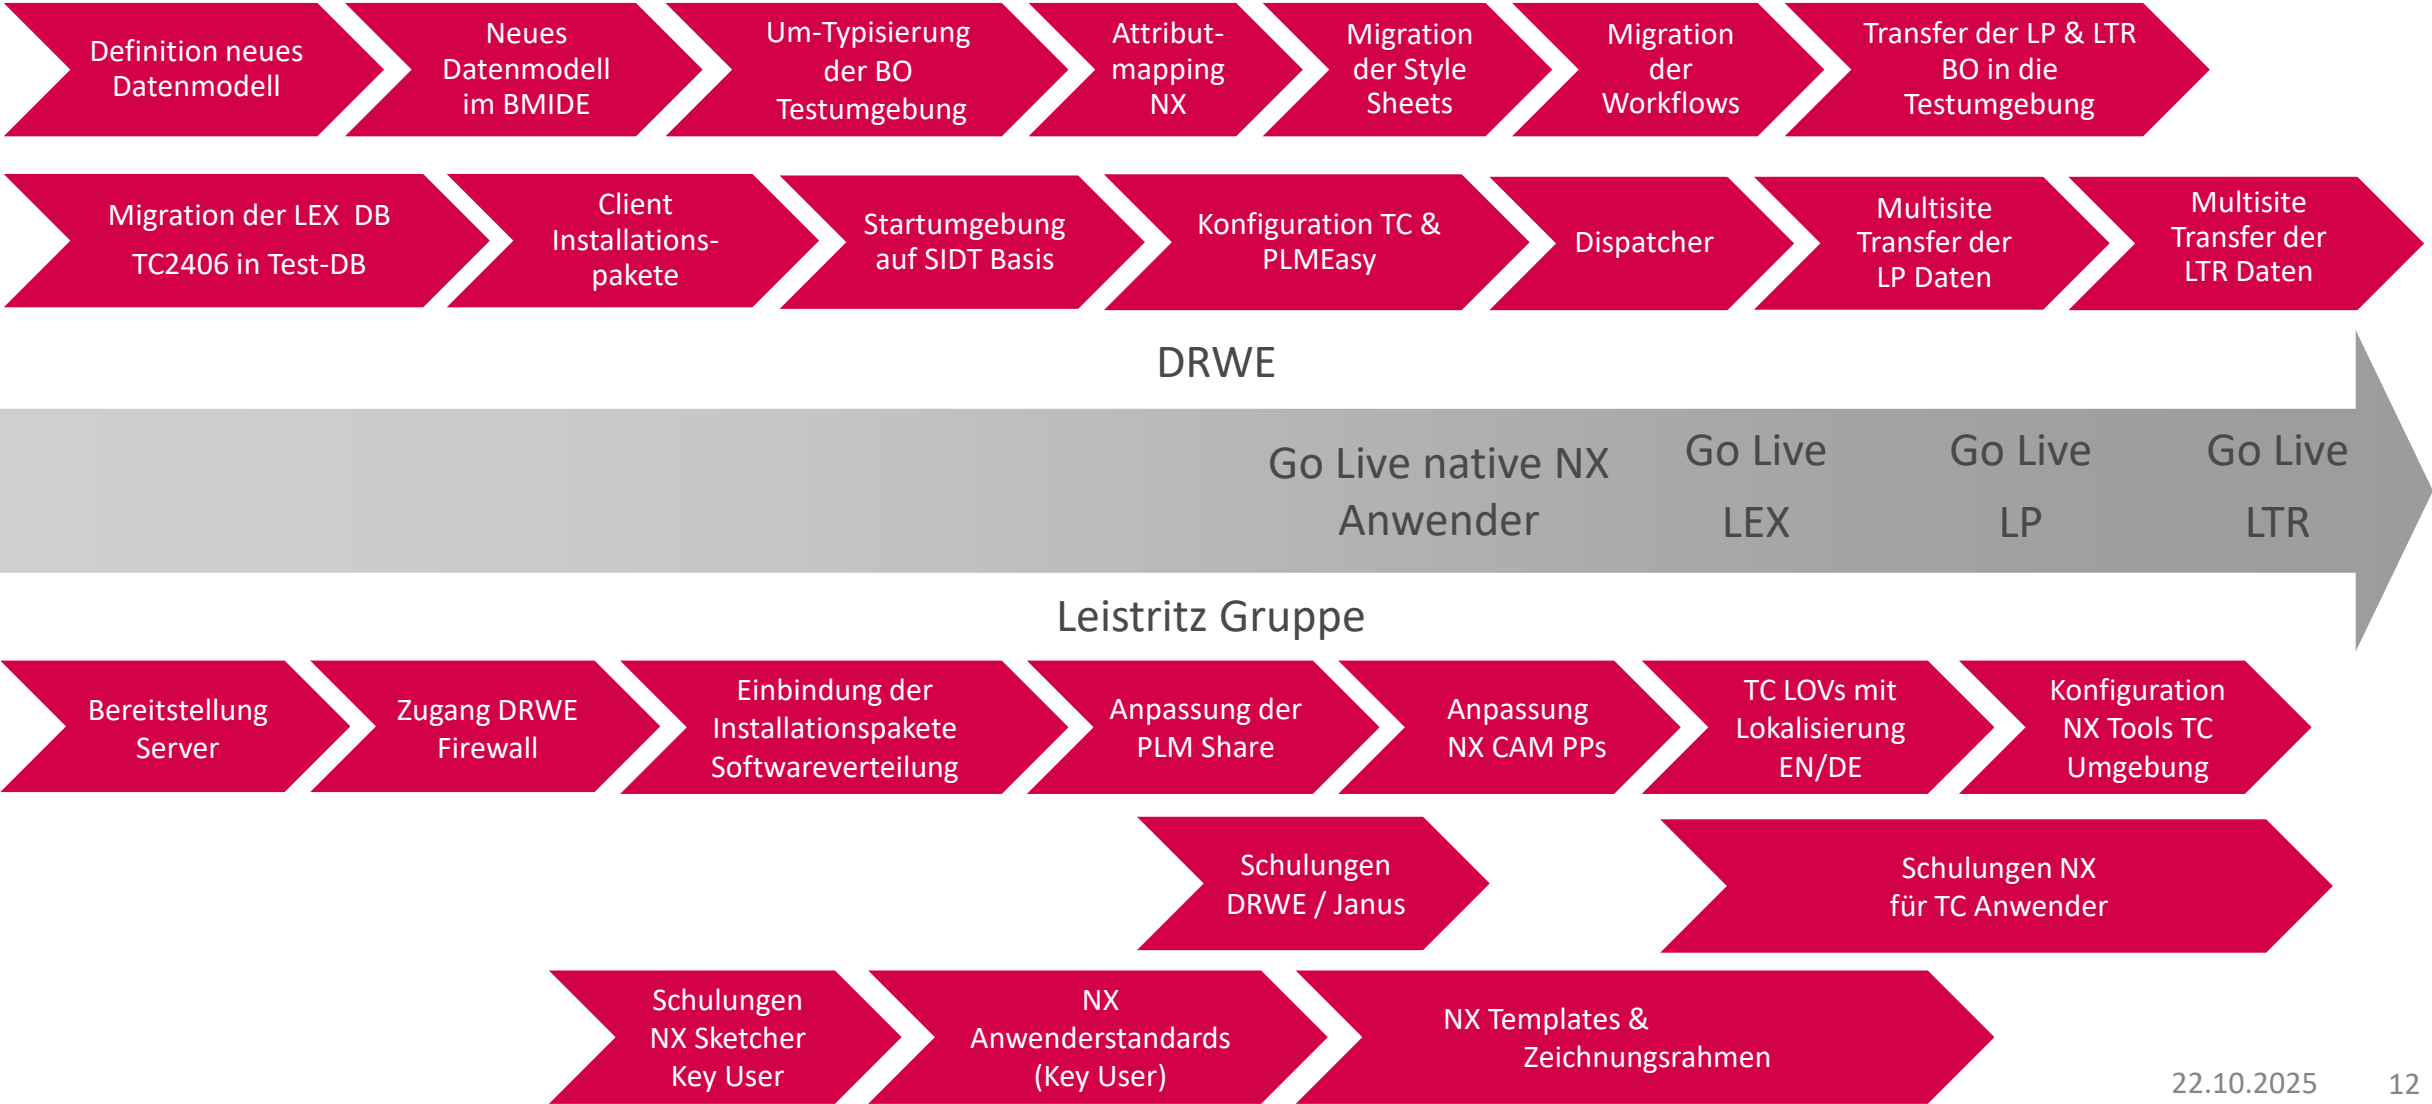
Definition neues Datenmodell

Neues Datenmodell im BMIDE

Um-Typisierung der BO Testumgebung

Attribut-mapping NX

Migration der Style Sheets

Migration der Workflows

Transfer der LP & LTR BO in die Testumgebung

Migration der LEX DB TC2406 in Test-DB

Client Installations-pakete

Startumgebung auf SIDT Basis

Konfiguration TC & PLMEasy

Dispatcher

Multisite Transfer der LP Daten

Multisite Transfer der LTR Daten

DRWE

Go Live native NX Anwender

Go Live LEX

Go Live LP

Go Live LTR

Leistritz Gruppe

Bereitstellung Server

Zugang DRWE Firewall

Einbindung der Installationspakete Softwareverteilung

Anpassung der PLM Share

Anpassung NX CAM PPs

TC LOVs mit Lokalisierung EN/DE

Konfiguration NX Tools TC Umgebung

Schulungen DRWE / Janus

Schulungen NX für TC Anwender

Schulungen NX Sketcher Key User

NX Anwenderstandards (Key User)

NX Templates & Zeichnungsrahmen

22.10.2025

12